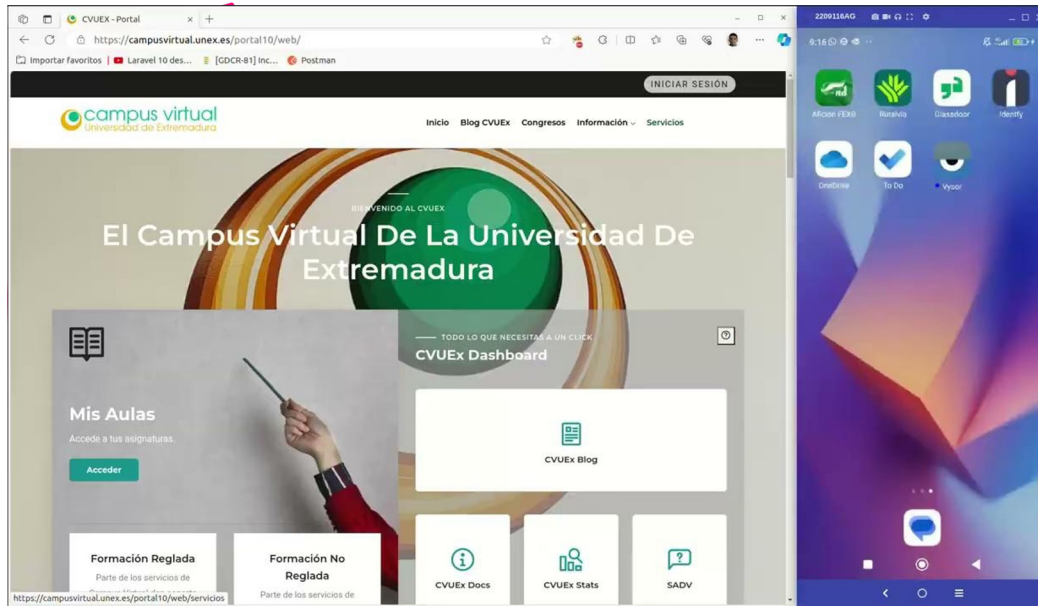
CVUEX - Portal
https://campusvirtual.unex.es/portal10/web/
Importar favoritos | Laravel 10 des... | [GDCR-81] Inc... | Postman

INICIAR SESIÓN

campus virtual
Universidad de Extremadura

Inicio Blog CVUEx Congresos Información Servicios

BIENVENIDO AL CVUEX
El Campus Virtual De La Universidad De Extremadura

TODO LO QUE NECESITAS A UN CLICK
CVUEx Dashboard

Mis Aulas
Accede a tus asignaturas.
Acceder

CVUEx Blog

Formación Reglada
Parte de los servicios de

Formación No Reglada
Parte de los servicios de

CVUEx Docs
CVUEx Stats
SADV

https://campusvirtual.unex.es/portal10/web/servicios

2209116AG
9:16
Afición FEXB
Ruralvía
Glassdoor
Identfy
OneDrive
To Do
Vysor